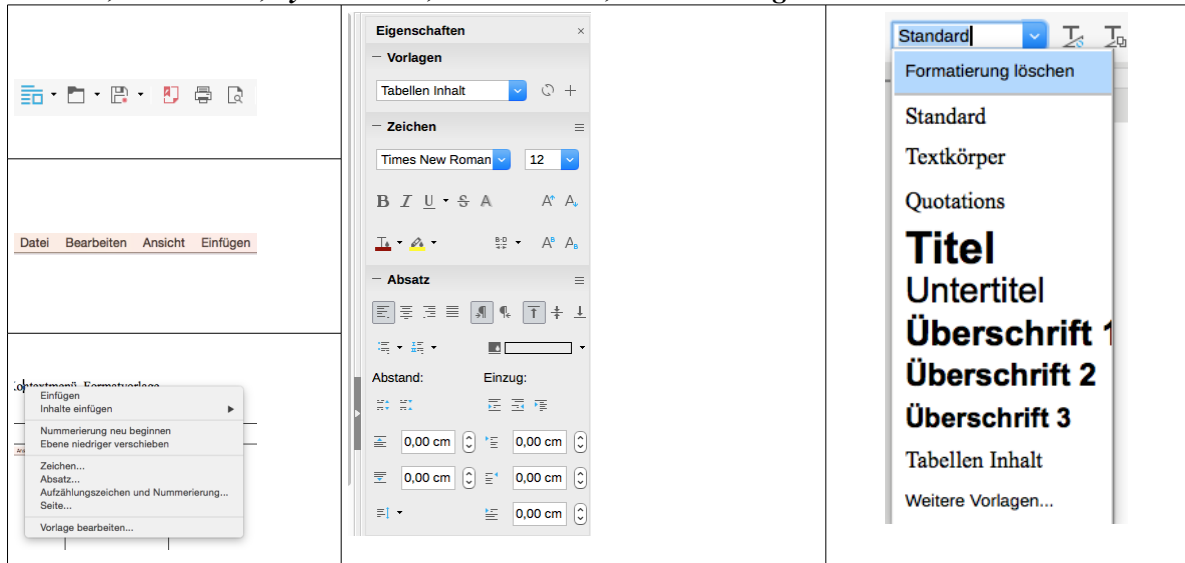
Datei Bearbeiten Ansicht Einfügen

Kontextmenü Formatvorlage

Einfügen
Inhalte einfügen

Nummerierung neu beginnen
Ebene niedriger verschieben

Zeichen...
Absatz...
Aufzählungszeichen und Nummerierung...
Seite...

Vorlage bearbeiten...

Eigenschaften

Vorlagen

Tabellen Inhalt

Zeichen

Times New Roman 12

Absatz

Abstand: Einzug:

0,00 cm 0,00 cm
0,00 cm 0,00 cm
0,00 cm

Standard

Formatierung löschen

Standard
Textkörper
Quotations
Titel
Untertitel
Überschrift 1
Überschrift 2
Überschrift 3
Tabellen Inhalt
Weitere Vorlagen...